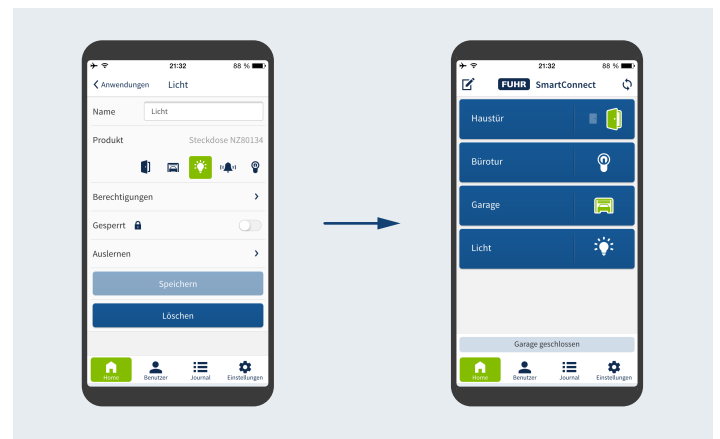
21:32
88 %
Anwendungen
Licht
Name
Licht
Produkt
Steckdose NZ80134
Berechtigungen
Gesperrt
Auslernen
Speichern
Löschen
Home
Benutzer
Journal
Einstellungen

21:32
88 %
FUHR SmartConnect
Haustür
Bürotur
Garage
Licht
Garage geschlossen
Home
Benutzer
Journal
Einstellungen